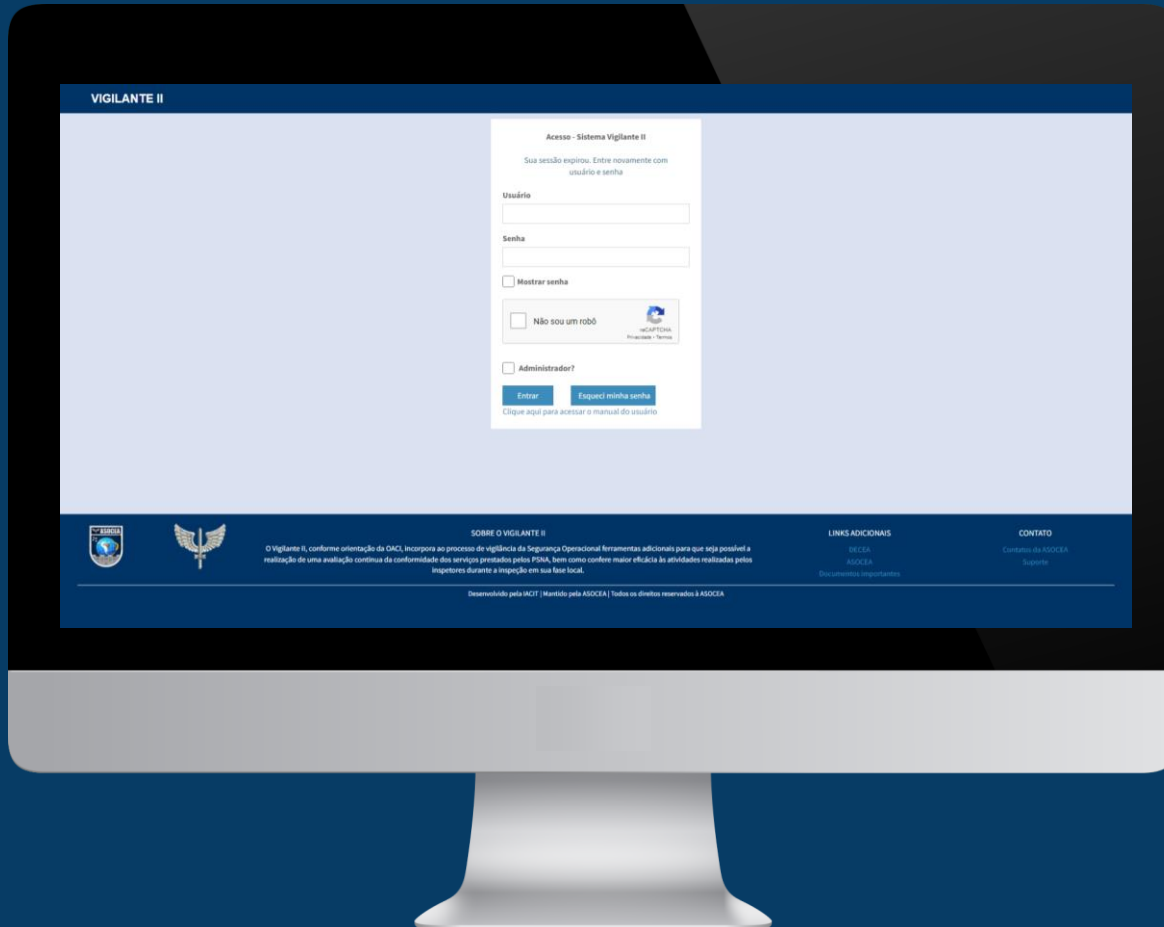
VIGILANTE II

Acesso - Sistema Vigilante II

Sua sessão expirou. Entre novamente com usuário e senha

Usuário

Senha

Mostrar senha

Não sou um robô

reCAPTCHA
Privacidade - Termos

Administrador?

Entrar

Esqueci minha senha

Clique aqui para acessar o manual do usuário

ASOCEA

SOBRE O VIGILANTE II

O Vigilante II, conforme orientação da OACI, incorpora ao processo de vigilância da Segurança Operacional ferramentas adicionais para que seja possível a realização de uma avaliação contínua da conformidade dos serviços prestados pelos PSNA, bem como confere maior eficácia às atividades realizadas pelos inspetores durante a inspeção em sua fase local.

LINKS ADICIONAIS

DECEA
ASOCEA
Documentos importantes

CONTATO

Contatos da ASOCEA
Suporte

Desenvolvido pela IACIT | Mantido pela ASOCEA | Todos os direitos reservados à ASOCEA